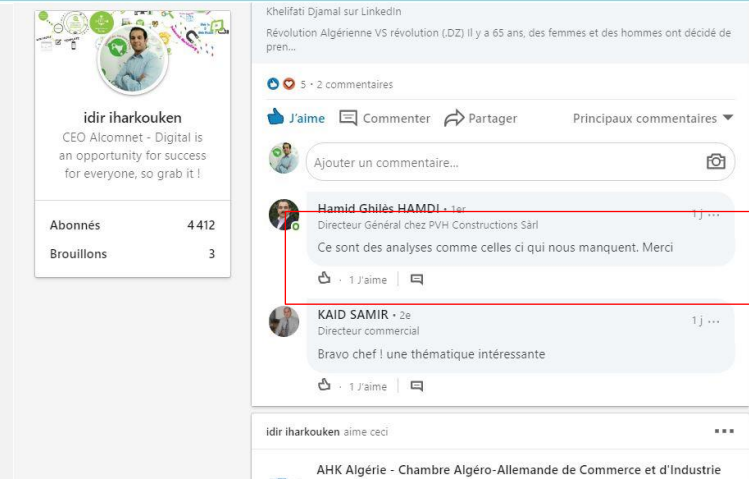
idir iharkouken
CEO Alcomnet - Digital is an opportunity for success for everyone, so grab it !

| Abonnés | 4 412 |
|---|---|
| Brouillons | 3 |

Khelifati Djamal sur LinkedIn
Révolution Algérienne VS révolution (.DZ) Il y a 65 ans, des femmes et des hommes ont décidé de pren...

5 • 2 commentaires

J'aime Commenter Partager Principaux commentaires

Ajouter un commentaire...

Hamid Ghilès HAMDI • 1er
Directeur Général chez PVH Constructions Sàrl
1 j ···
Ce sont des analyses comme celles ci qui nous manquent. Merci
· 1 J'aime

KAID SAMIR • 2e
Directeur commercial
1 j ···
Bravo chef ! une thématique intéressante
· 1 J'aime

idir iharkouken aime ceci
···
AHK Algérie - Chambre Algéro-Allemande de Commerce et d'Industrie